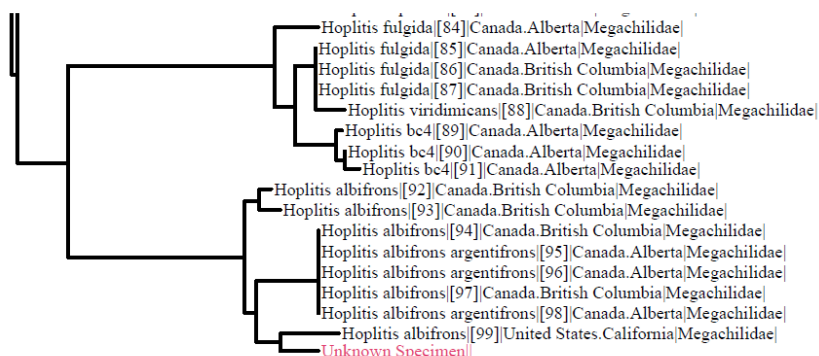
Hoplitis fulgida|[84]|Canada.Alberta|Megachilidae|
Hoplitis fulgida|[85]|Canada.Alberta|Megachilidae|
Hoplitis fulgida|[86]|Canada.British Columbia|Megachilidae|
Hoplitis fulgida|[87]|Canada.British Columbia|Megachilidae|
Hoplitis viridimicans|[88]|Canada.British Columbia|Megachilidae|
Hoplitis bc4|[89]|Canada.Alberta|Megachilidae|
Hoplitis bc4|[90]|Canada.Alberta|Megachilidae|
Hoplitis bc4|[91]|Canada.Alberta|Megachilidae|
Hoplitis albifrons|[92]|Canada.British Columbia|Megachilidae|
Hoplitis albifrons|[93]|Canada.British Columbia|Megachilidae|
Hoplitis albifrons|[94]|Canada.British Columbia|Megachilidae|
Hoplitis albifrons argentifrons|[95]|Canada.Alberta|Megachilidae|
Hoplitis albifrons argentifrons|[96]|Canada.Alberta|Megachilidae|
Hoplitis albifrons|[97]|Canada.British Columbia|Megachilidae|
Hoplitis albifrons argentifrons|[98]|Canada.Alberta|Megachilidae|
Hoplitis albifrons|[99]|United States.California|Megachilidae|
Unknown Specimen||